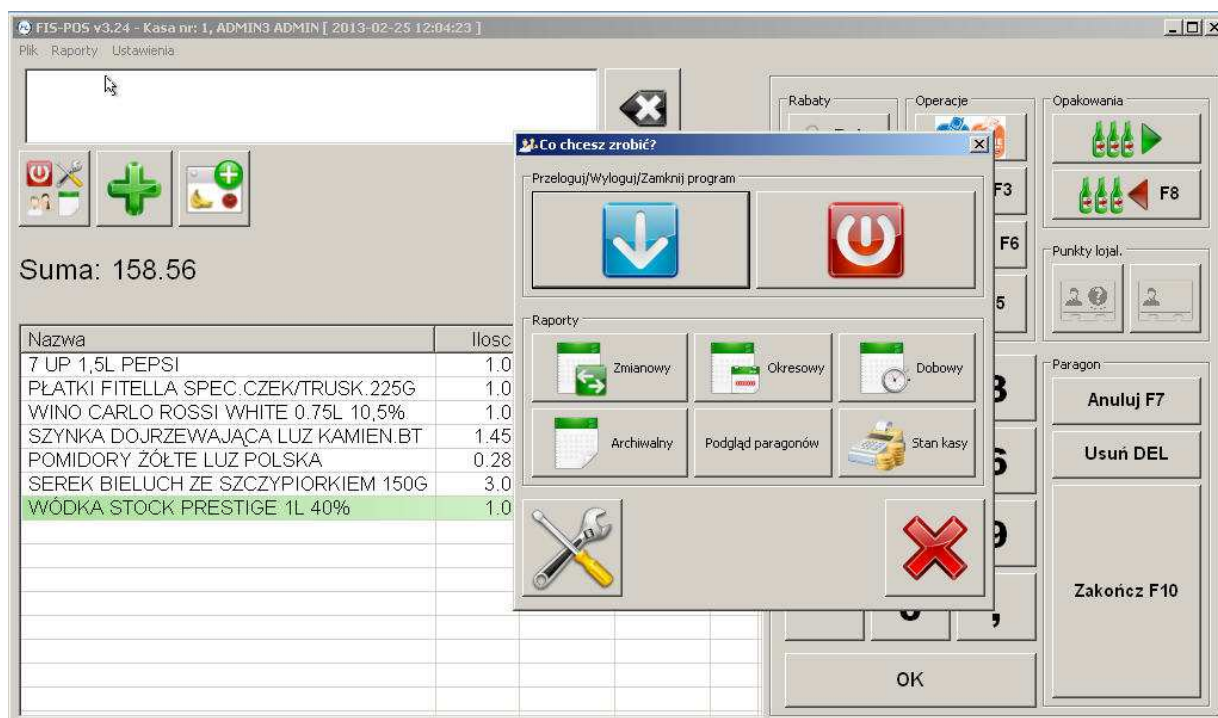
FIS-POS v3.24 - Kasa nr: 1, ADMIN3 ADMIN [ 2013-02-25 12:04:23 ]

Plik Raporty Ustawienia

Suma: 158.56

| Nazwa | Ilosc |
|---|---|
| 7 UP 1,5L PEPSI | 1.0 |
| PŁATKI FITELLA SPEC.CZEK/TRUSK.225G | 1.0 |
| WINO CARLO ROSSI WHITE 0.75L 10,5% | 1.0 |
| SZYNKA DOJRZEWAJĄCA LUZ KAMIEN.BT | 1.45 |
| POMIDORY ŻÓŁTE LUZ POLSKA | 0.28 |
| SEREK BIELUCH ZE SZCZYPIORKIEM 150G | 3.0 |
| WÓDKA STOCK PRESTIGE 1L 40% | 1.0 |

Rabaty

Operacje

F3

F6

5

Opakowania

F8

Punkty lojal.

Paragon

Anuluj F7

Usuń DEL

Zakończ F10

OK

Co chcesz zrobić?

Przeloguj/Wyloguj/Zamknij program

Raporty

Zmianowy

Okresowy

Dobowy

Archiwalny

Podgląd paragonów

Stan kasy